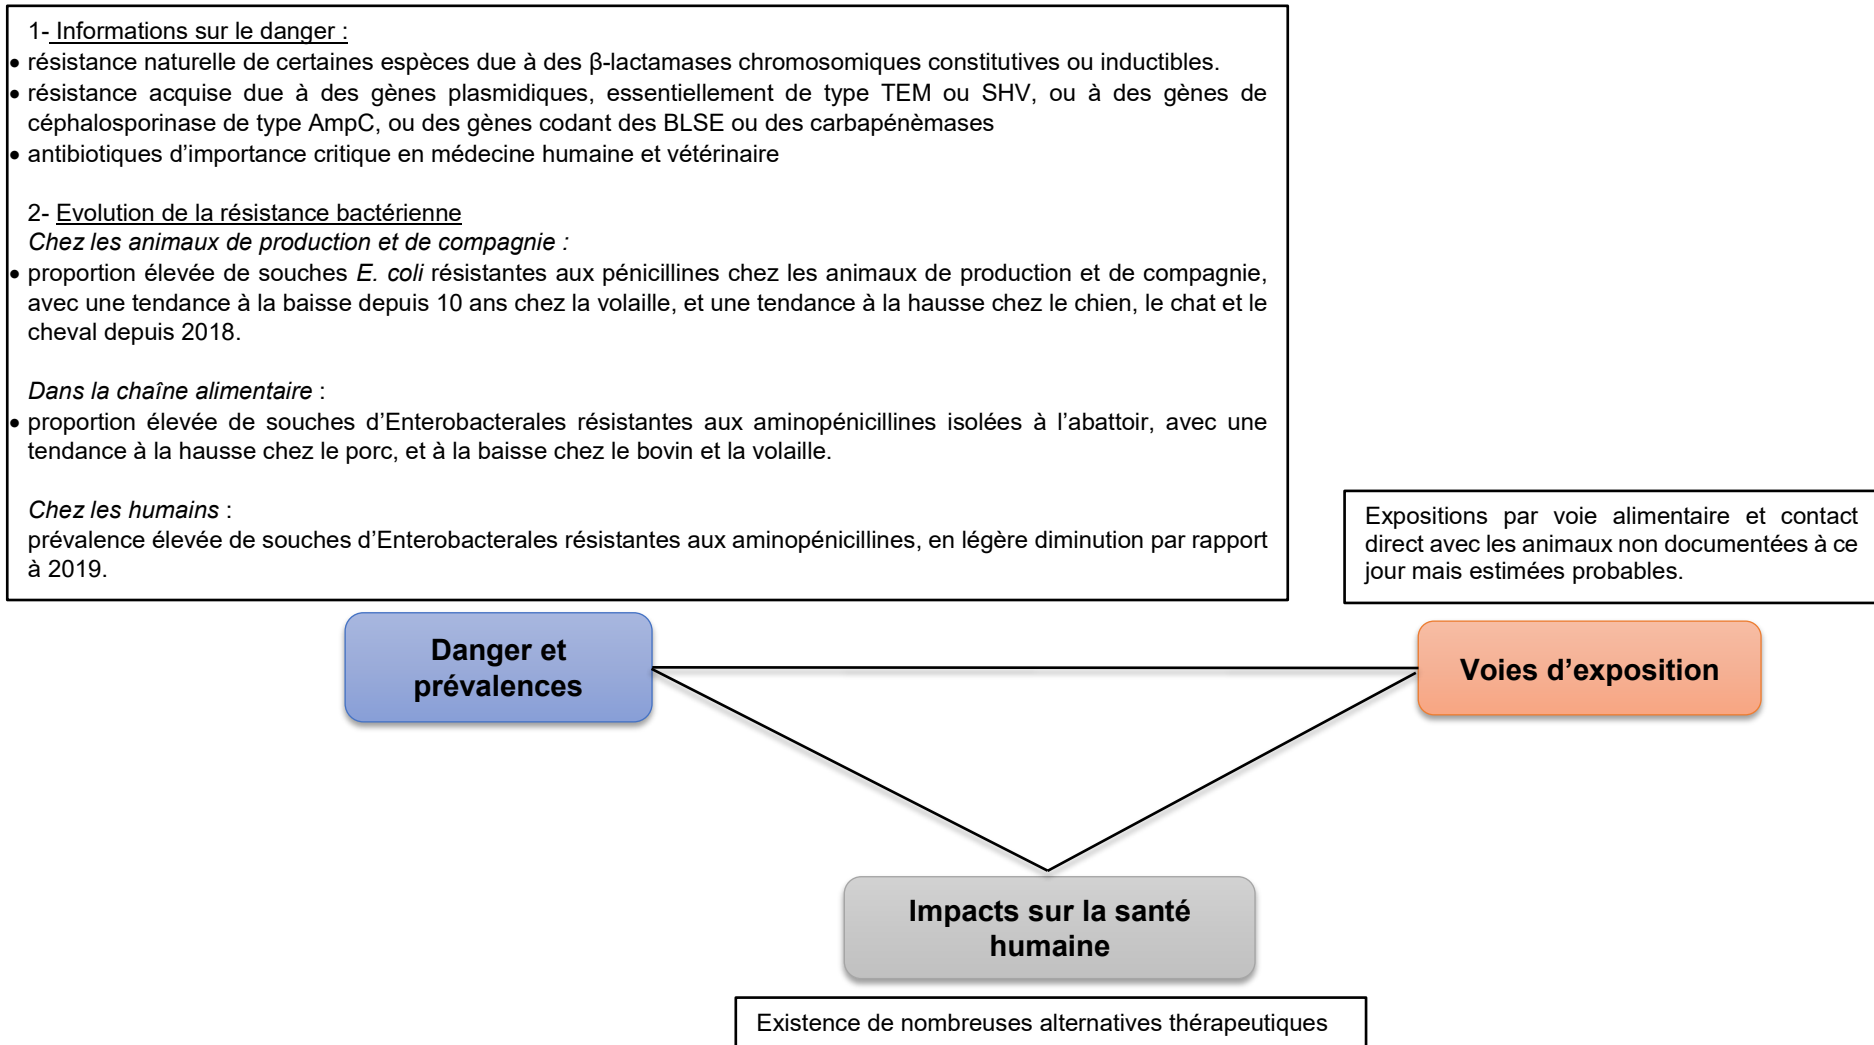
1- Informations sur le danger :

• résistance naturelle de certaines espèces due à des β-lactamases chromosomiques constitutives ou inductibles.
• résistance acquise due à des gènes plasmidiques, essentiellement de type TEM ou SHV, ou à des gènes de céphalosporinase de type AmpC, ou des gènes codant des BLSE ou des carbapénèmases
• antibiotiques d'importance critique en médecine humaine et vétérinaire

2- Evolution de la résistance bactérienne

Chez les animaux de production et de compagnie :
• proportion élevée de souches E. coli résistantes aux pénicillines chez les animaux de production et de compagnie, avec une tendance à la baisse depuis 10 ans chez la volaille, et une tendance à la hausse chez le chien, le chat et le cheval depuis 2018.

Dans la chaîne alimentaire :
• proportion élevée de souches d'Enterobacterales résistantes aux aminopénicillines isolées à l'abattoir, avec une tendance à la hausse chez le porc, et à la baisse chez le bovin et la volaille.

Chez les humains :
prévalence élevée de souches d'Enterobacterales résistantes aux aminopénicillines, en légère diminution par rapport à 2019.

Expositions par voie alimentaire et contact direct avec les animaux non documentées à ce jour mais estimées probables.

Danger et prévalences

Voies d'exposition

Impacts sur la santé humaine

Existence de nombreuses alternatives thérapeutiques